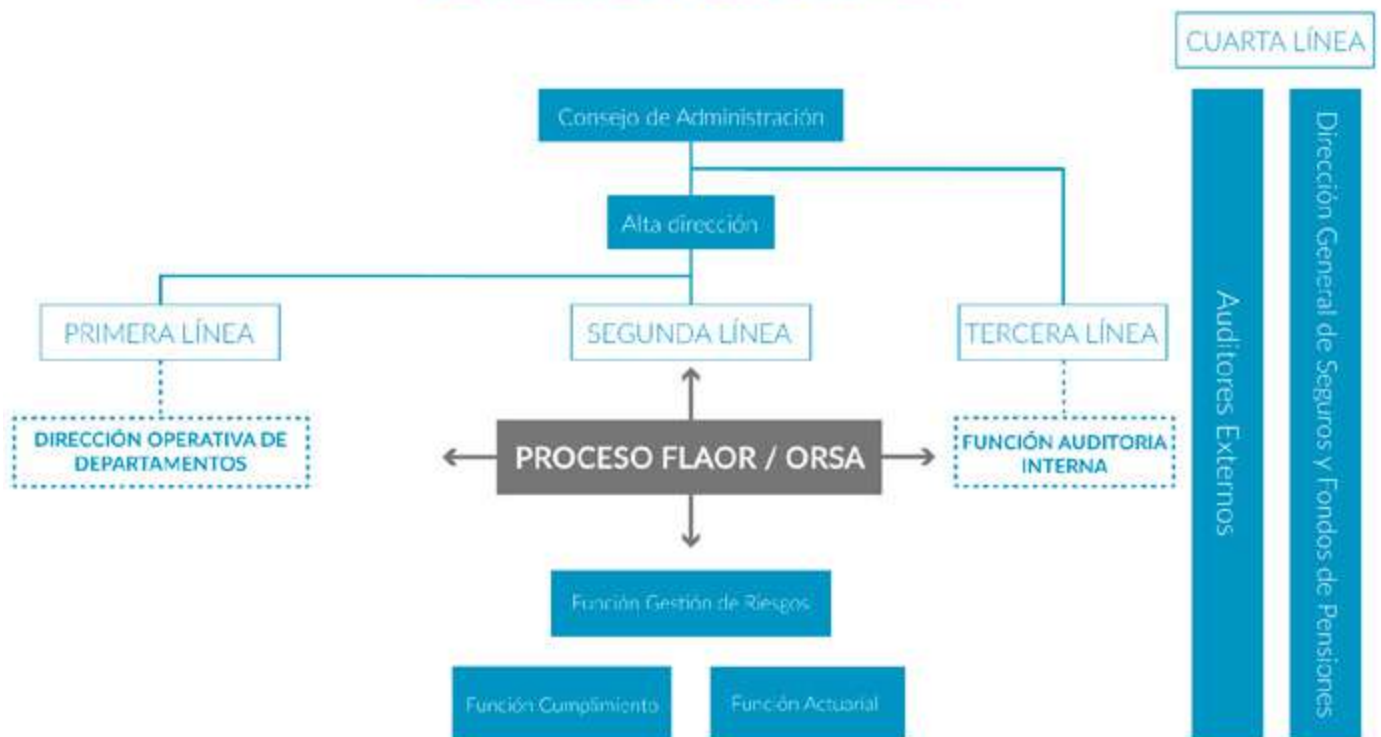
CUARTA LÍNEA

Consejo de Administración

Alta dirección

PRIMERA LÍNEA

SEGUNDA LÍNEA

TERCERA LÍNEA

DIRECCIÓN OPERATIVA DE DEPARTAMENTOS

PROCESO FLAOR / ORSA

FUNCIÓN AUDITORIA INTERNA

Función Gestión de Riesgos

Función Cumplimiento

Función Actuarial

Auditores Externos

Dirección General de Seguros y Fondos de Pensiones